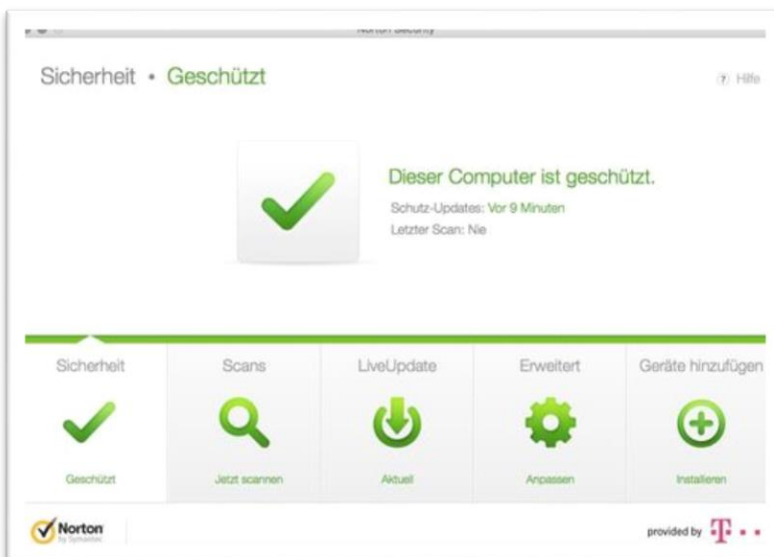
Norton Security

Sicherheit • Geschützt

Hilfe

Dieser Computer ist geschützt.

Schutz-Updates: Vor 9 Minuten
Letzter Scan: Nie

| Sicherheit | Scans | LiveUpdate | Erweitert | Geräte hinzufügen |
|---|---|---|---|---|
| Geschützt | Jetzt scannen | Aktuell | Anpassen | Installieren |

Norton by Symantec

provided by T · ·